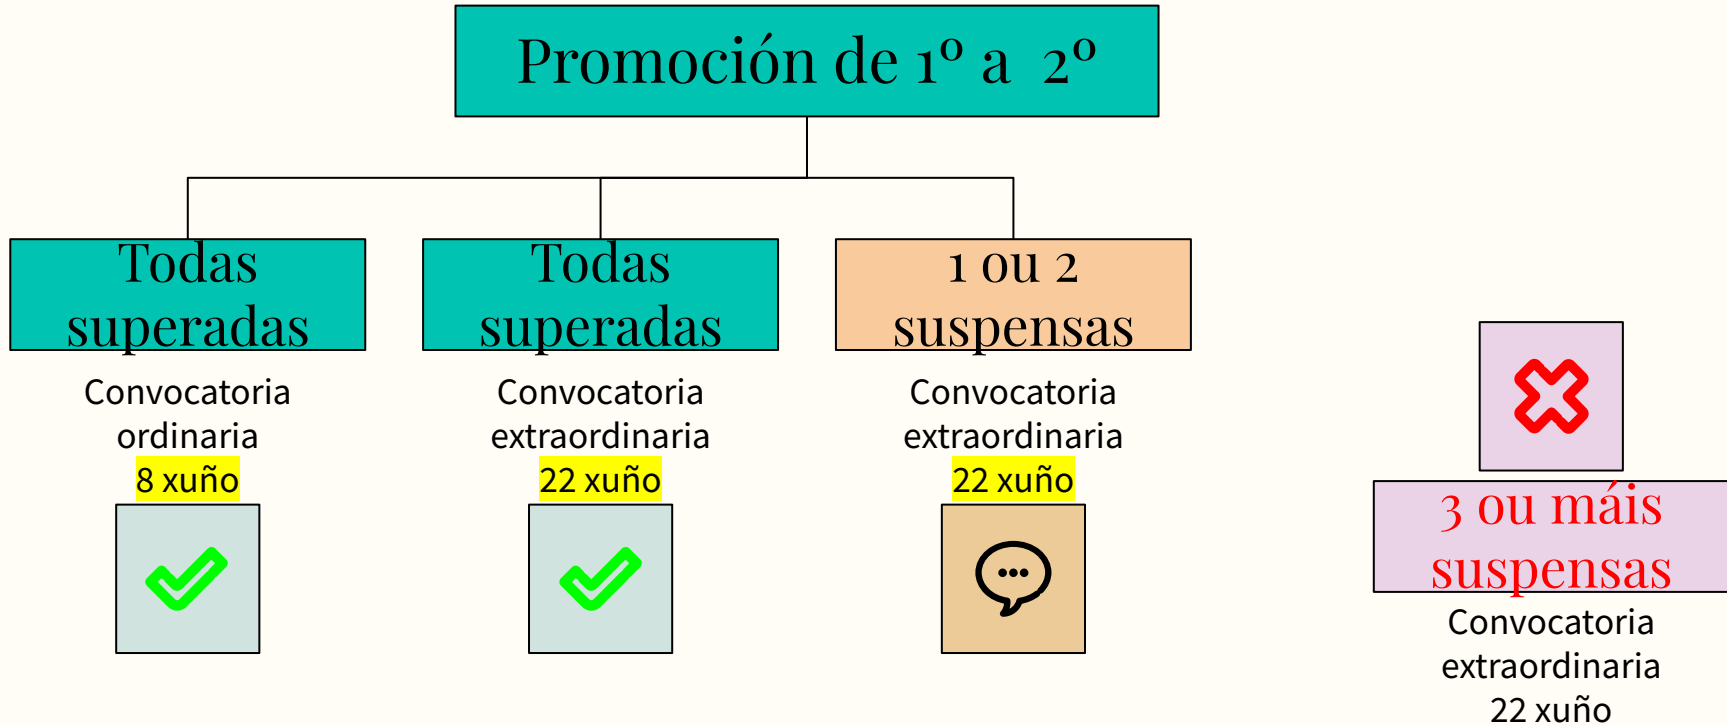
Promoción de 1º a 2º

Todas superadas

Convocatoria ordinaria
8 xuño

Todas superadas

Convocatoria extraordinaria
22 xuño

1 ou 2 suspensas

Convocatoria extraordinaria
22 xuño

3 ou máis suspensas

Convocatoria extraordinaria
22 xuño